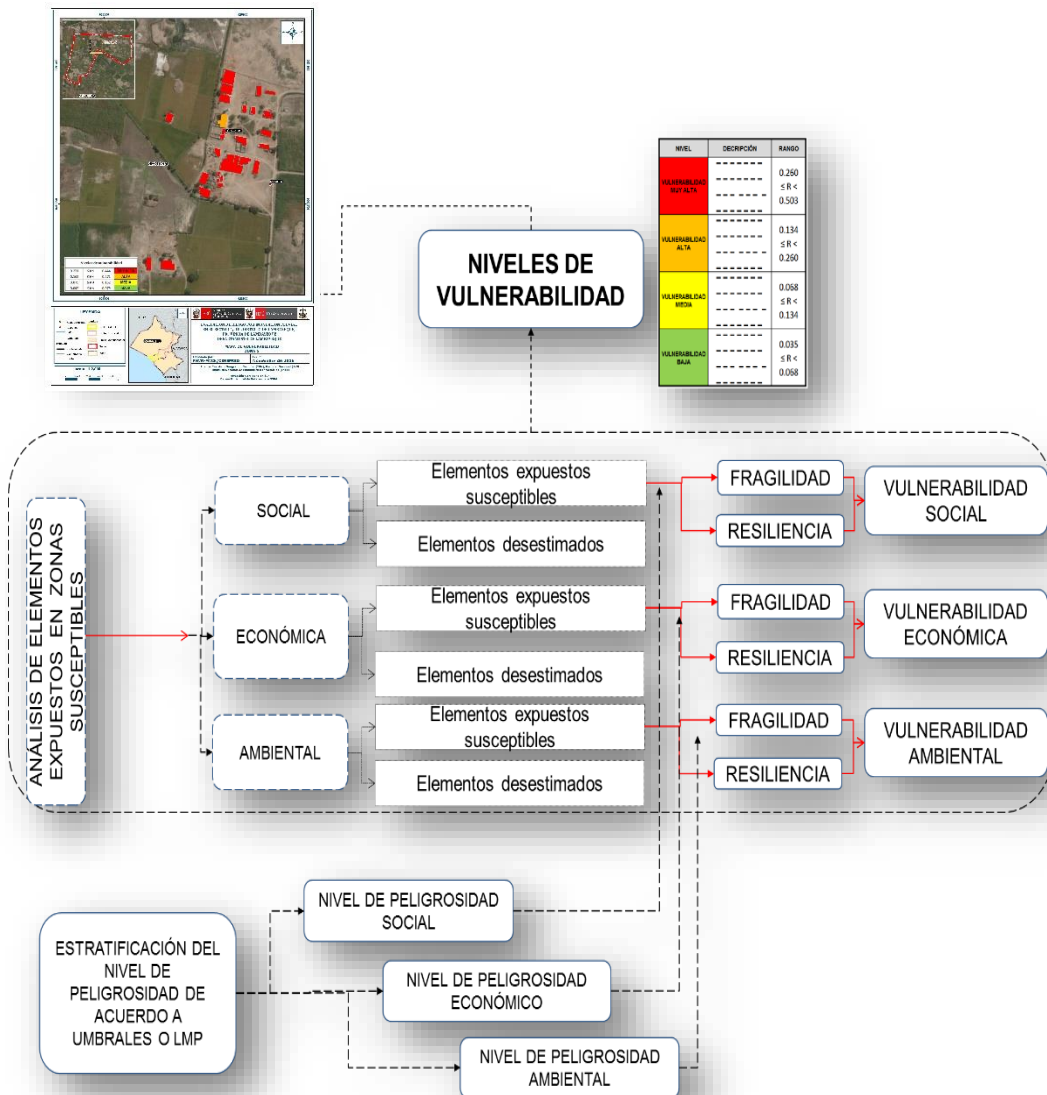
NIVELES DE VULNERABILIDAD

| NIVEL | DECRIPCIÓN | RANGO |
|---|---|---|
| VULNERABILIDAD MUY ALTA | ------ | 0.260 ≤ R < 0.503 |
| VULNERABILIDAD ALTA | ------ | 0.134 ≤ R < 0.260 |
| VULNERABILIDAD MEDIA | ------ | 0.068 ≤ R < 0.134 |
| VULNERABILIDAD BAJA | ------ | 0.035 ≤ R < 0.068 |

ANÁLISIS DE ELEMENTOS EXPUESTOS EN ZONAS SUSCEPTIBLES

SOCIAL

Elementos expuestos susceptibles

Elementos desestimados

ECONÓMICA

Elementos expuestos susceptibles

Elementos desestimados

AMBIENTAL

Elementos expuestos susceptibles

Elementos desestimados

FRAGILIDAD

RESILIENCIA

VULNERABILIDAD SOCIAL

FRAGILIDAD

RESILIENCIA

VULNERABILIDAD ECONÓMICA

FRAGILIDAD

RESILIENCIA

VULNERABILIDAD AMBIENTAL

ESTRATIFICACIÓN DEL NIVEL DE PELIGROSIDAD DE ACUERDO A UMBRALES O LMP

NIVEL DE PELIGROSIDAD SOCIAL

NIVEL DE PELIGROSIDAD ECONÓMICO

NIVEL DE PELIGROSIDAD AMBIENTAL